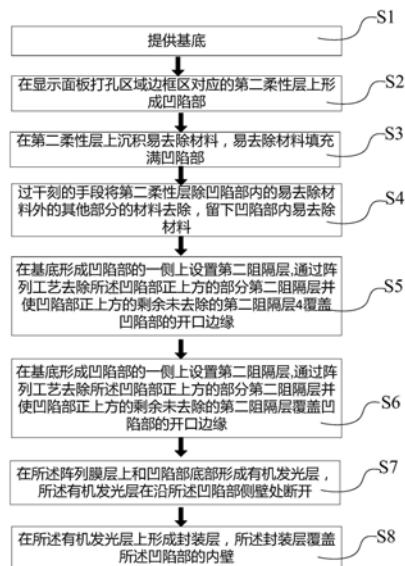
提供基底

S1

在显示面板打孔区域边框区对应的第二柔性层上形成凹陷部

S2

在第二柔性层上沉积易去除材料，易去除材料填充满凹陷部

S3

过干刻的手段将第二柔性层除凹陷部内的易去除材料外的其他部分的材料去除，留下凹陷部内易去除材料

S4

在基底形成凹陷部的一侧上设置第二阻隔层,通过阵列工艺去除所述凹陷部正上方的部分第二阻隔层并使凹陷部正上方的剩余未去除的第二阻隔层4覆盖凹陷部的开口边缘

S5

在基底形成凹陷部的一侧上设置第二阻隔层,通过阵列工艺去除所述凹陷部正上方的部分第二阻隔层并使凹陷部正上方的剩余未去除的第二阻隔层覆盖凹陷部的开口边缘

S6

在所述阵列膜层上和凹陷部底部形成有机发光层，所述有机发光层在沿所述凹陷部侧壁处断开

S7

在所述有机发光层上形成封装层，所述封装层覆盖所述凹陷部的内壁

S8